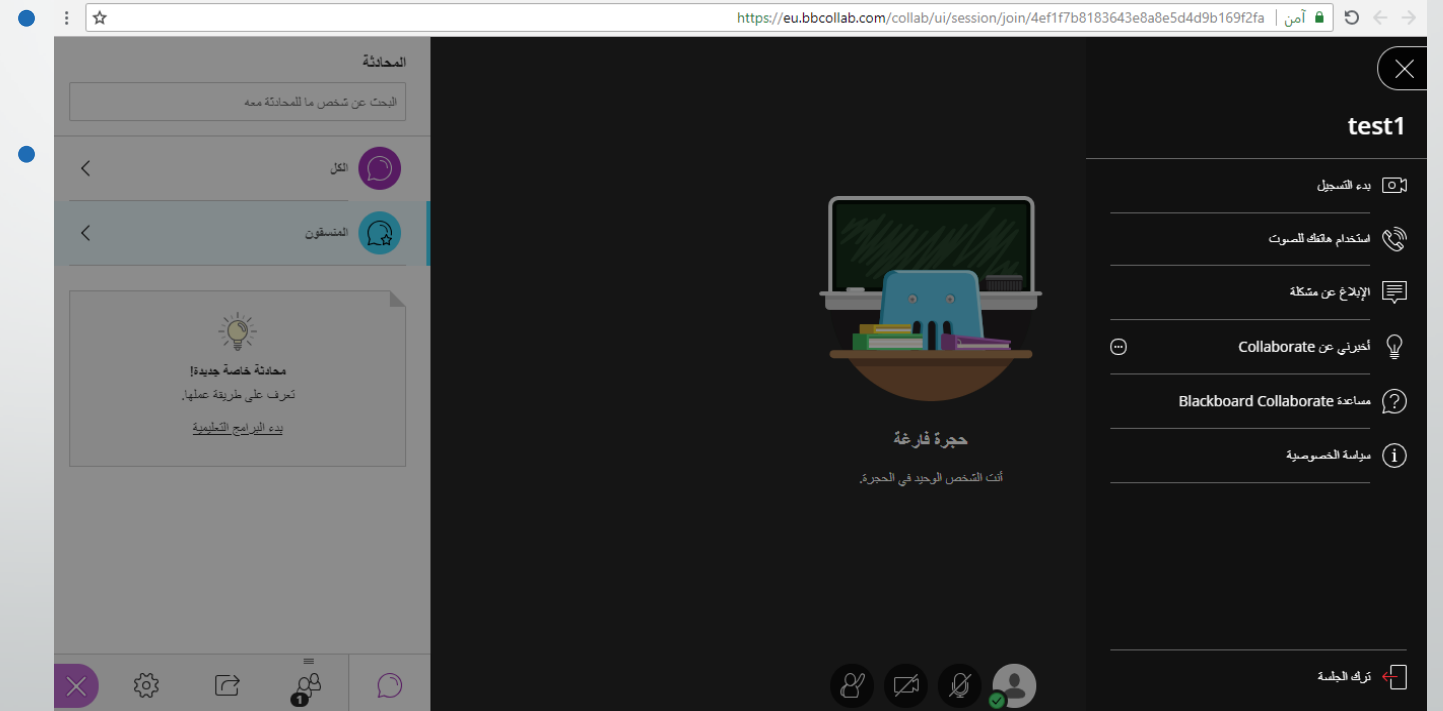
آمن | https://eu.bbcollab.com/collab/ui/session/join/4ef1f7b8183643e8a8e5d4d9b169f2fa

المحادثة

البحث عن شخص ما للمحادثة معه

الكل

المنسقون

محادثة خاصة جديدة!
تعرف على طريقة عملها.
بدء البرامج التعليمية

حجرة فارغة

أنت الشخص الوحيد في الحجرة.

test1

بدء التسجيل

استخدام هاتفك للصوت

الإبلاغ عن مشكلة

أخبرني عن Collaborate

مساعدة Blackboard Collaborate

سياسة الخصوصية

ترك الجلسة

1